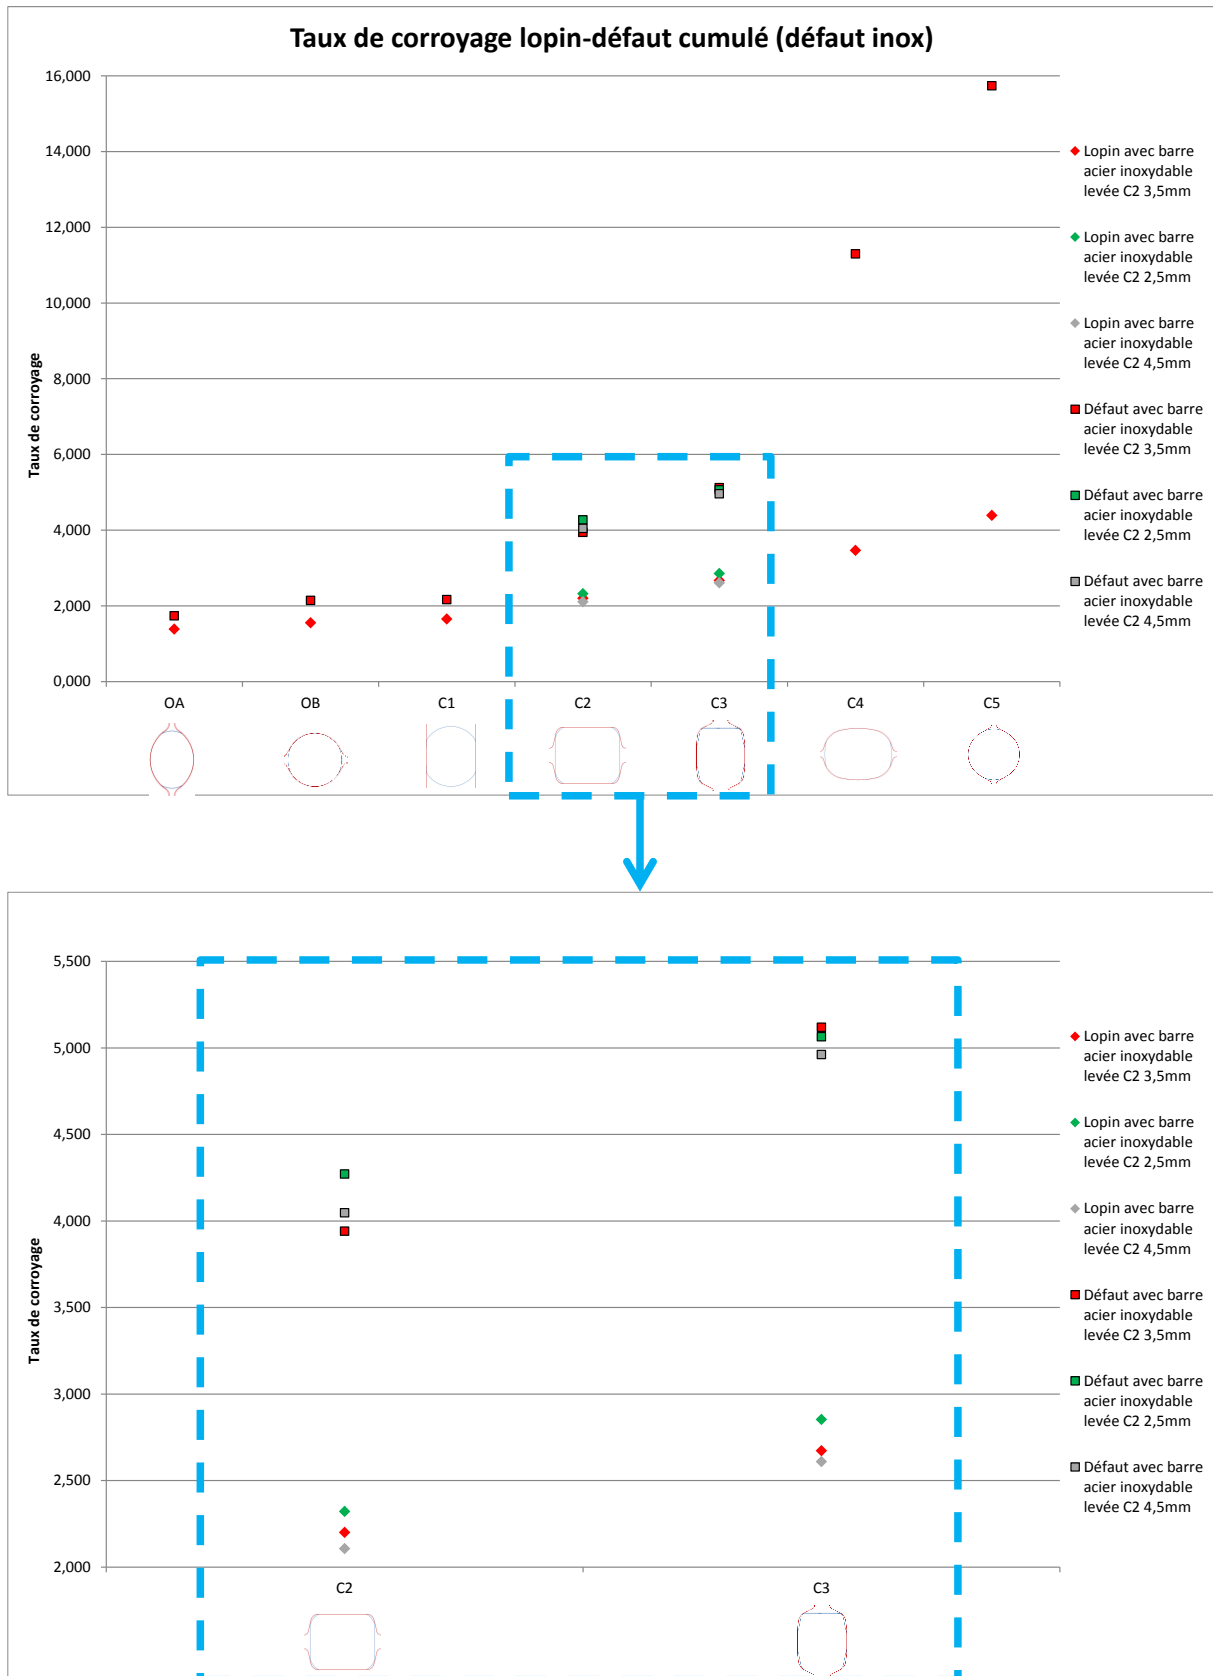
Taux de corroyage lopin-défaut cumulé (défaut inox)

16,000
14,000
12,000
10,000
8,000
6,000
4,000
2,000
0,000

Taux de corroyage

OA OB C1 C2 C3 C4 C5

Lopin avec barre acier inoxydable levée C2 3,5mm
Lopin avec barre acier inoxydable levée C2 2,5mm
Lopin avec barre acier inoxydable levée C2 4,5mm
Défaut avec barre acier inoxydable levée C2 3,5mm
Défaut avec barre acier inoxydable levée C2 2,5mm
Défaut avec barre acier inoxydable levée C2 4,5mm

5,500
5,000
4,500
4,000
3,500
3,000
2,500
2,000

Taux de corroyage

C2 C3

Lopin avec barre acier inoxydable levée C2 3,5mm
Lopin avec barre acier inoxydable levée C2 2,5mm
Lopin avec barre acier inoxydable levée C2 4,5mm
Défaut avec barre acier inoxydable levée C2 3,5mm
Défaut avec barre acier inoxydable levée C2 2,5mm
Défaut avec barre acier inoxydable levée C2 4,5mm